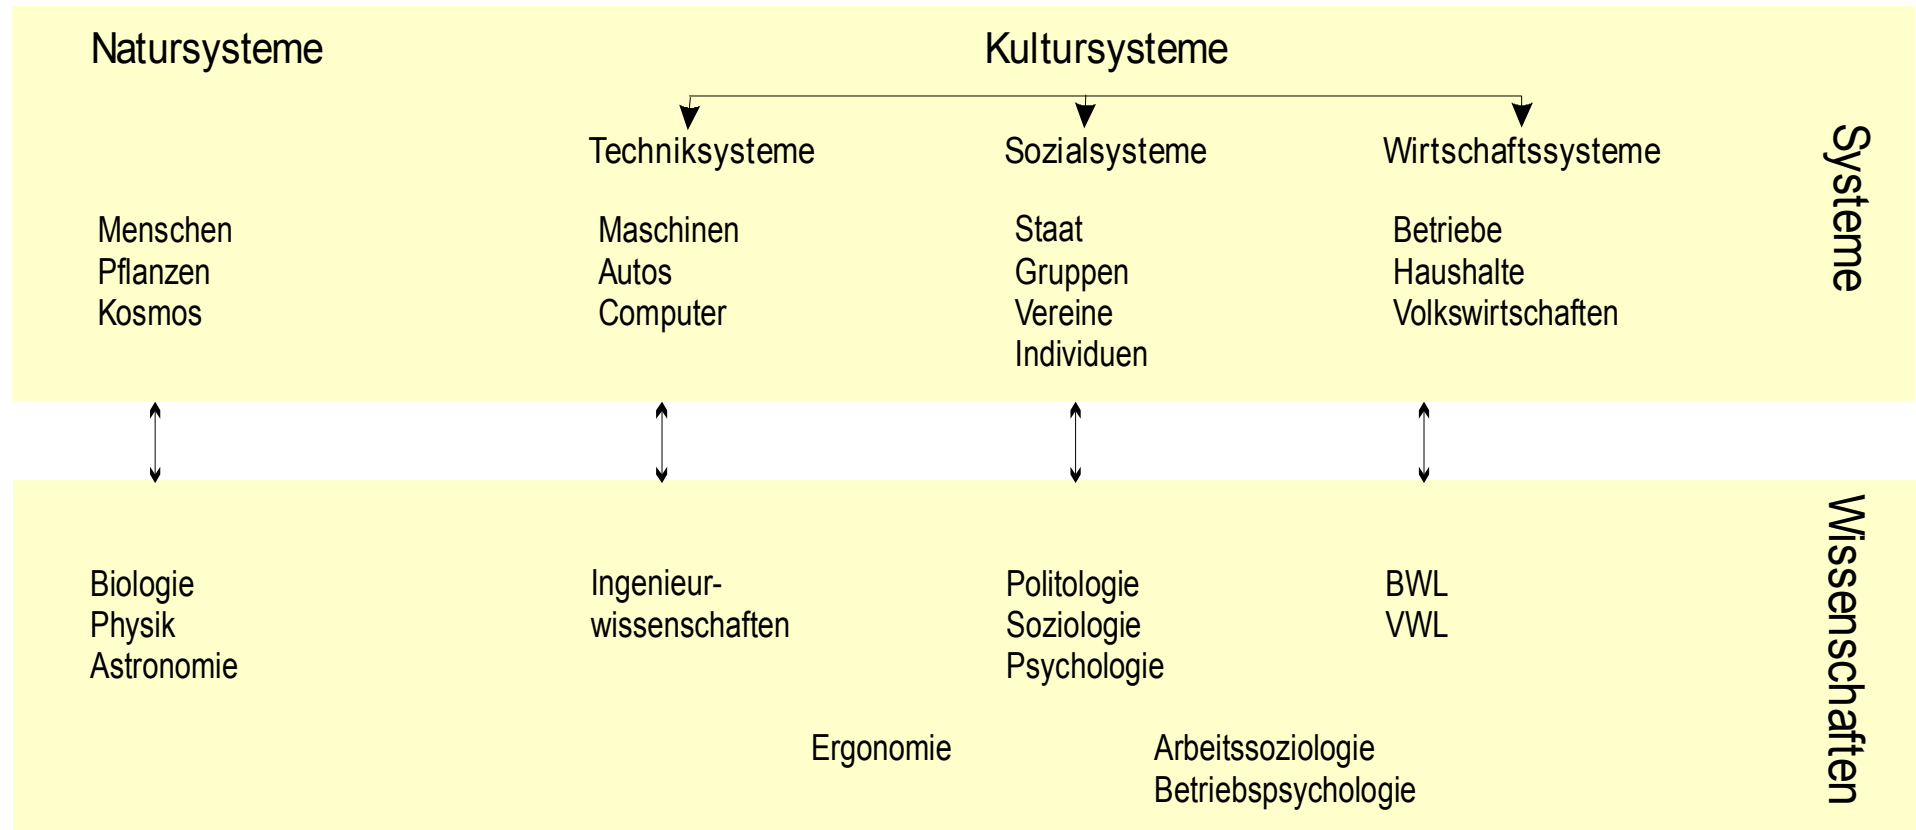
Natursysteme

Kultursysteme

Techniksysteme

Sozialsysteme

Wirtschaftssysteme

Systeme

Menschen
Pflanzen
Kosmos

Maschinen
Autos
Computer

Staat
Gruppen
Vereine
Individuen

Betriebe
Haushalte
Volkswirtschaften

Wissenschaften

Biologie
Physik
Astronomie

Ingenieurwissenschaften

Politologie
Soziologie
Psychologie

BWL
VWL

Ergonomie

Arbeitssoziologie
Betriebspsychologie